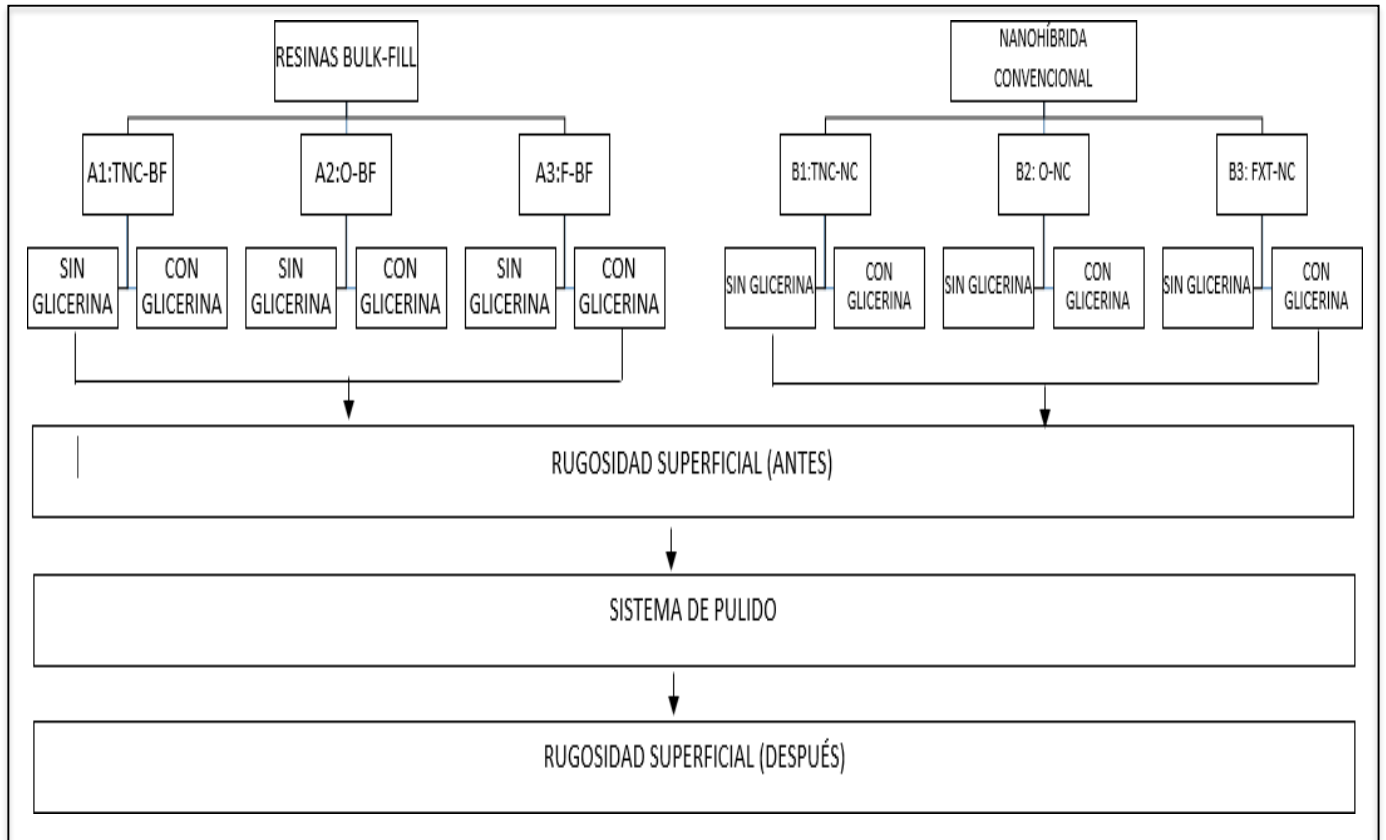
RESINAS BULK-FILL

NANOHÍBRIDA CONVENCIONAL

A1:TNC-BF

A2:O-BF

A3:F-BF

B1:TNC-NC

B2: O-NC

B3: FXT-NC

SIN GLICERINA

CON GLICERINA

SIN GLICERINA

CON GLICERINA

SIN GLICERINA

CON GLICERINA

SIN GLICERINA

CON GLICERINA

SIN GLICERINA

CON GLICERINA

SIN GLICERINA

CON GLICERINA

RUGOSIDAD SUPERFICIAL (ANTES)

SISTEMA DE PULIDO

RUGOSIDAD SUPERFICIAL (DESPUÉS)